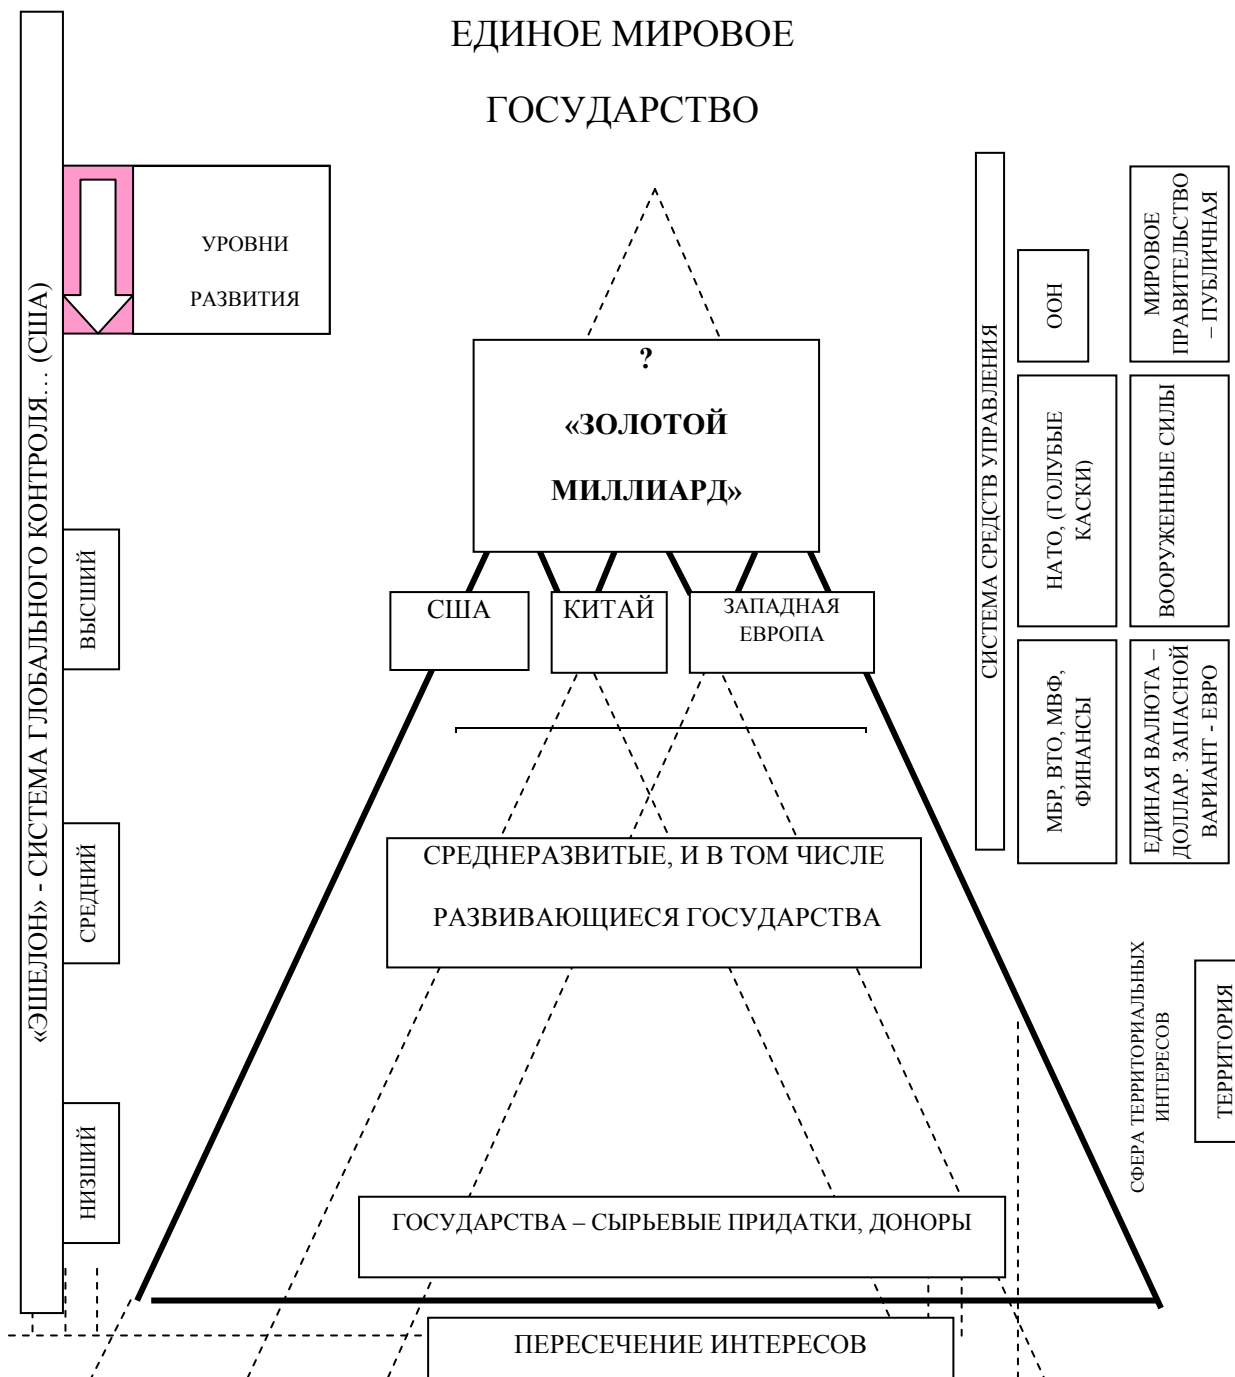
ЕДИНОЕ МИРОВОЕ

ГОСУДАРСТВО

«ЭШЕЛОН» - СИСТЕМА ГЛОБАЛЬНОГО КОНТРОЛЯ… (США)

УРОВНИ

РАЗВИТИЯ

ВЫСШИЙ

СРЕДНИЙ

НИЗШИЙ

?

«ЗОЛОТОЙ

МИЛЛИАРД»

США

КИТАЙ

ЗАПАДНАЯ ЕВРОПА

СРЕДНЕРАЗВИТЫЕ, И В ТОМ ЧИСЛЕ

РАЗВИВАЮЩИЕСЯ ГОСУДАРСТВА

ГОСУДАРСТВА – СЫРЬЕВЫЕ ПРИДАТКИ, ДОНОРЫ

ПЕРЕСЕЧЕНИЕ ИНТЕРЕСОВ

СИСТЕМА СРЕДСТВ УПРАВЛЕНИЯ

ООН

НАТО, (ГОЛУБЫЕ КАСКИ)

МБР, ВТО, МВФ, ФИНАНСЫ

МИРОВОЕ ПРАВИТЕЛЬСТВО – ПУБЛИЧНАЯ

ВООРУЖЕННЫЕ СИЛЫ

ЕДИНАЯ ВАЛЮТА – ДОЛЛАР. ЗАПАСНОЙ ВАРИАНТ - ЕВРО

СФЕРА ТЕРРИТОРИАЛЬНЫХ ИНТЕРЕСОВ

ТЕРРИТОРИЯ